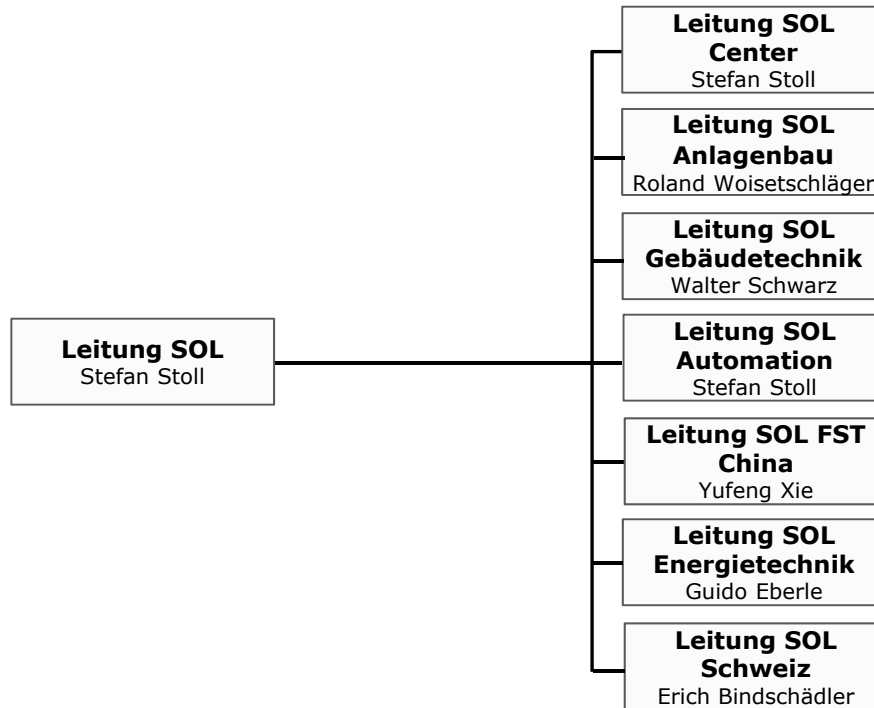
**Leitung SOL**
Stefan Stoll

**Leitung SOL Center**
Stefan Stoll

**Leitung SOL Anlagenbau**
Roland Woisetschläger

**Leitung SOL Gebäudetechnik**
Walter Schwarz

**Leitung SOL Automation**
Stefan Stoll

**Leitung SOL FST China**
Yufeng Xie

**Leitung SOL Energietechnik**
Guido Eberle

**Leitung SOL Schweiz**
Erich Bindschädler